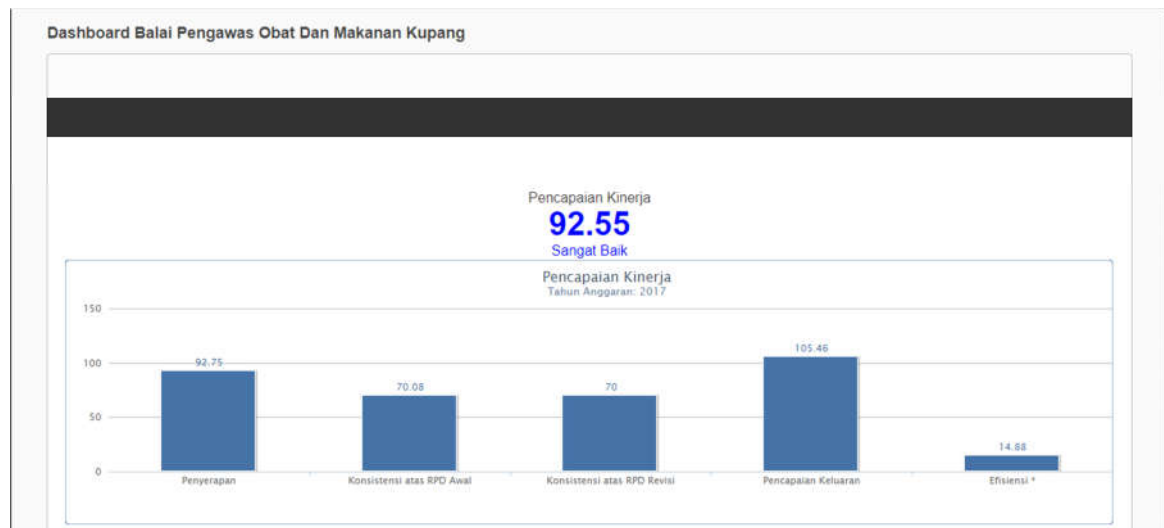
Dashboard Balai Pengawas Obat Dan Makanan Kupang

Pencapaian Kinerja
92.55
Sangat Baik

Pencapaian Kinerja
Tahun Anggaran: 2017

150
100
50
0

92.75
70.08
70
105.46
14.88

Penyerapan
Konsistensi atas RPD Awal
Konsistensi atas RPD Revisi
Pencapaian Keluaran
Efisiensi *